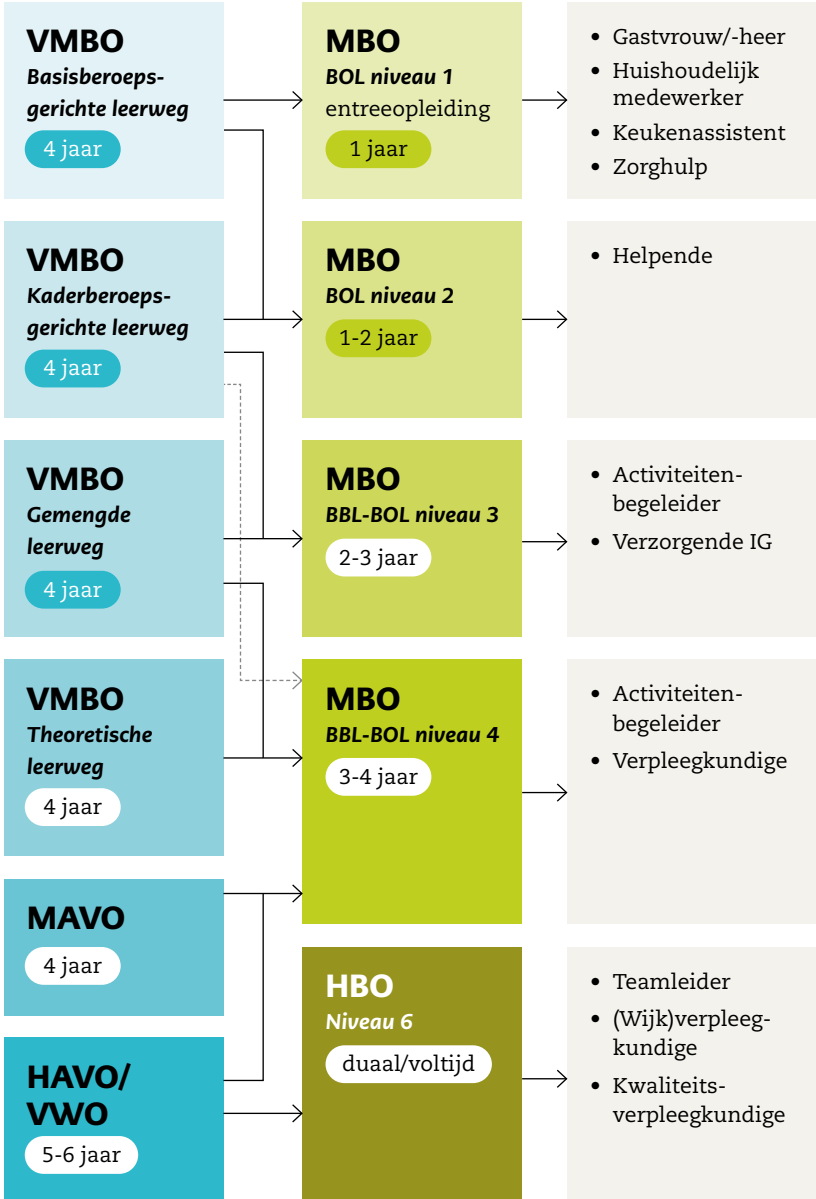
VMBO
Basisberoepsgerichte leerweg
4 jaar

VMBO
Kaderberoepsgerichte leerweg
4 jaar

VMBO
Gemengde leerweg
4 jaar

VMBO
Theoretische leerweg
4 jaar

MAVO
4 jaar

HAVO/ VWO
5-6 jaar

MBO
BOL niveau 1
entreeopleiding
1 jaar

MBO
BOL niveau 2
1-2 jaar

MBO
BBL-BOL niveau 3
2-3 jaar

MBO
BBL-BOL niveau 4
3-4 jaar

HBO
Niveau 6
duaal/voltijd

• Gastvrouw/-heer
• Huishoudelijk medewerker
• Keukenassistent
• Zorghulp

• Helpende

• Activiteitenbegeleider
• Verzorgende IG

• Activiteitenbegeleider
• Verpleegkundige

• Teamleider
• (Wijk)verpleegkundige
• Kwaliteitsverpleegkundige